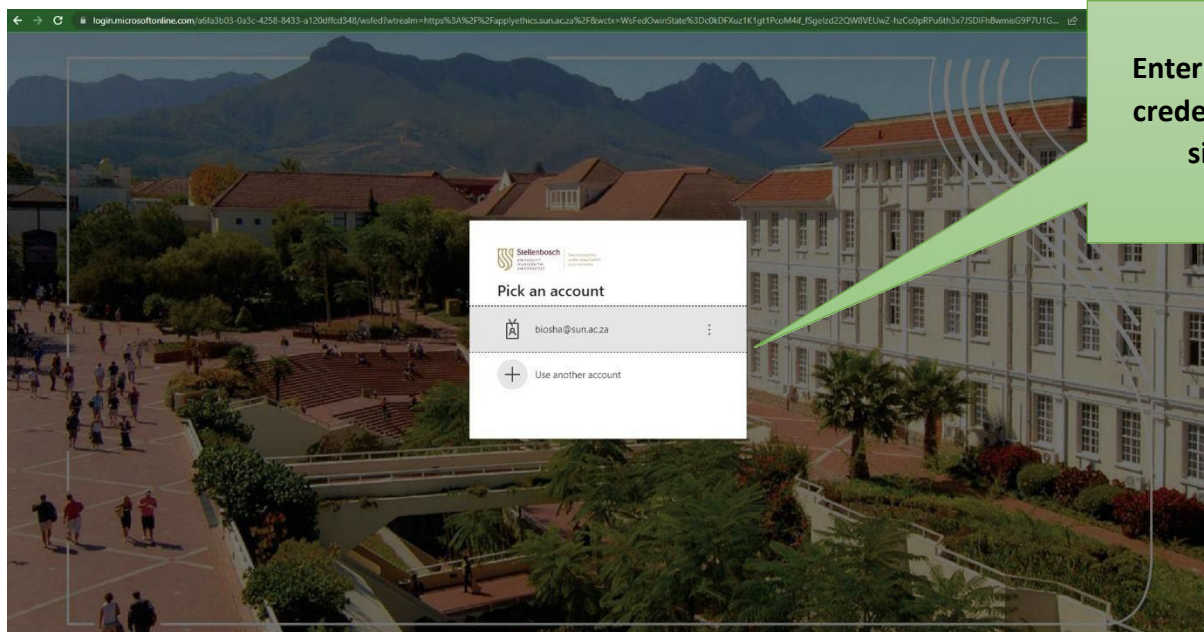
login.microsoftonline.com/a6fa3b03-0a3c-4258-8433-a120dffcd348/wsfed?wtrealm=https%3A%2F%2Fapplyethics.sun.ac.za%2F&wctx=WsFedOwinState%3Dc0kDFXuz1K1gt1PcoM4if_fSgelzd22QW8VEUwZ-hzCo0pRPu6th3x7JSDIFhBwmisG9P7U1G...

Enter
crede
si

Stellenbosch UNIVERSITY IYUNIVESITHI UNIVERSITEIT

Pick an account

biosha@sun.ac.za

Use another account